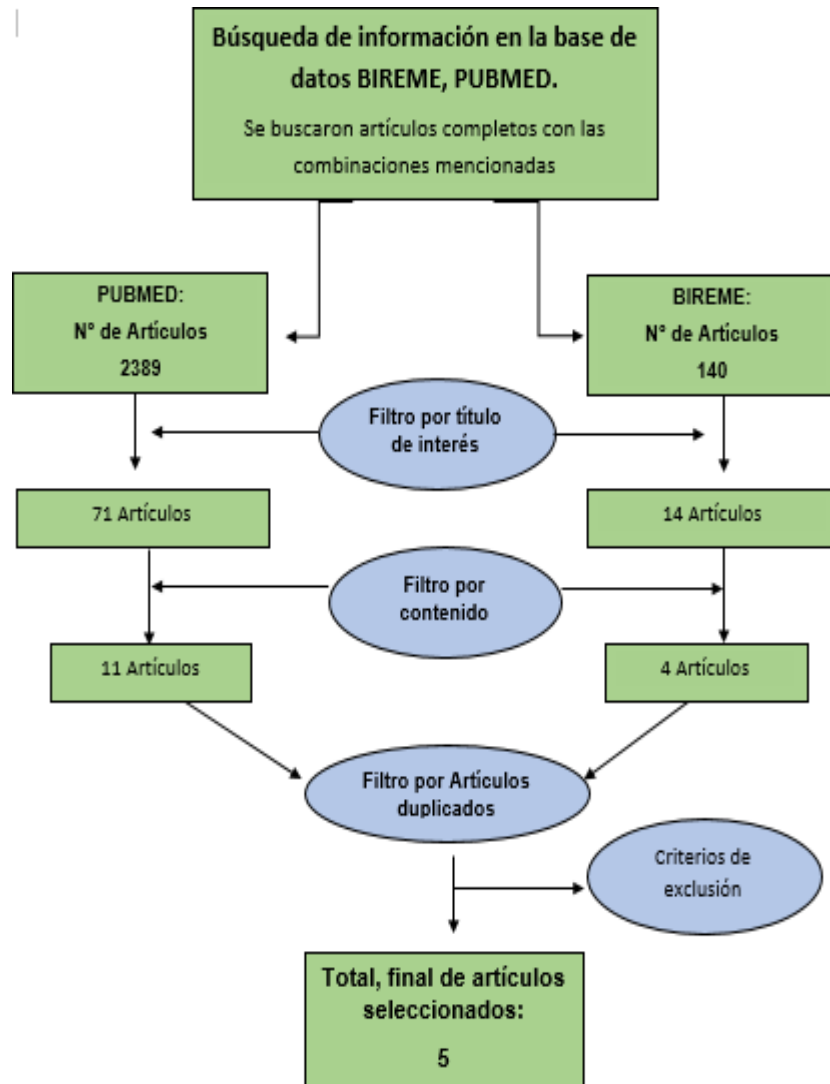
Búsqueda de información en la base de datos BIREME, PUBMED.

Se buscaron artículos completos con las combinaciones mencionadas

PUBMED:
N° de Artículos
2389

BIREME:
N° de Artículos
140

Filtro por título de interés

71 Artículos

14 Artículos

Filtro por contenido

11 Artículos

4 Artículos

Filtro por Artículos duplicados

Criterios de exclusión

Total, final de artículos seleccionados:
5